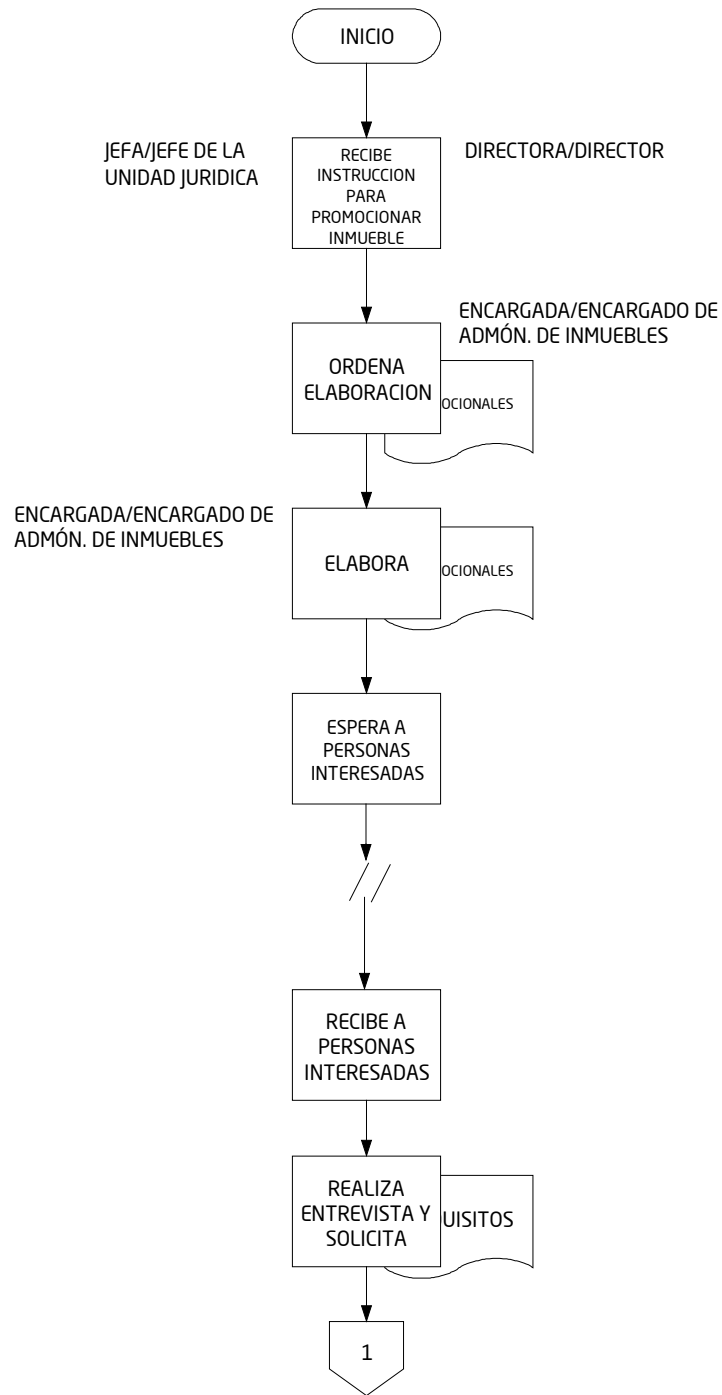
INICIO

JEFA/JEFE DE LA UNIDAD JURIDICA

RECIBE INSTRUCCION PARA PROMOCIONAR INMUEBLE

DIRECTORA/DIRECTOR

ENCARGADA/ENCARGADO DE ADMÓN. DE INMUEBLES

ORDENA ELABORACION

OCIONALES

ENCARGADA/ENCARGADO DE ADMÓN. DE INMUEBLES

ELABORA

OCIONALES

ESPERA A PERSONAS INTERESADAS

RECIBE A PERSONAS INTERESADAS

REALIZA ENTREVISTA Y SOLICITA

UISITOS

1